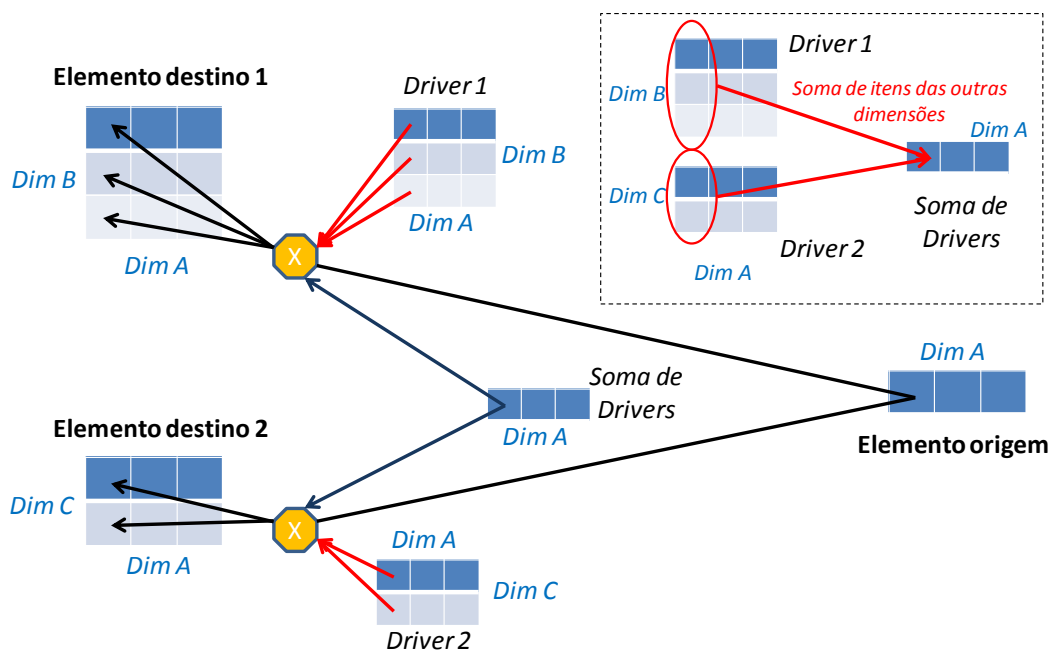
Driver 1

Dim B

Soma de itens das outras dimensões

Dim A

Dim C

Soma de Drivers

Driver 2

Dim A

Elemento destino 1

Driver 1

Dim B

Dim B

Dim A

X

Dim A

Dim A

Soma de Drivers

Dim A

Elemento origem

Elemento destino 2

Dim C

X

Dim A

Dim A

Dim C

Driver 2